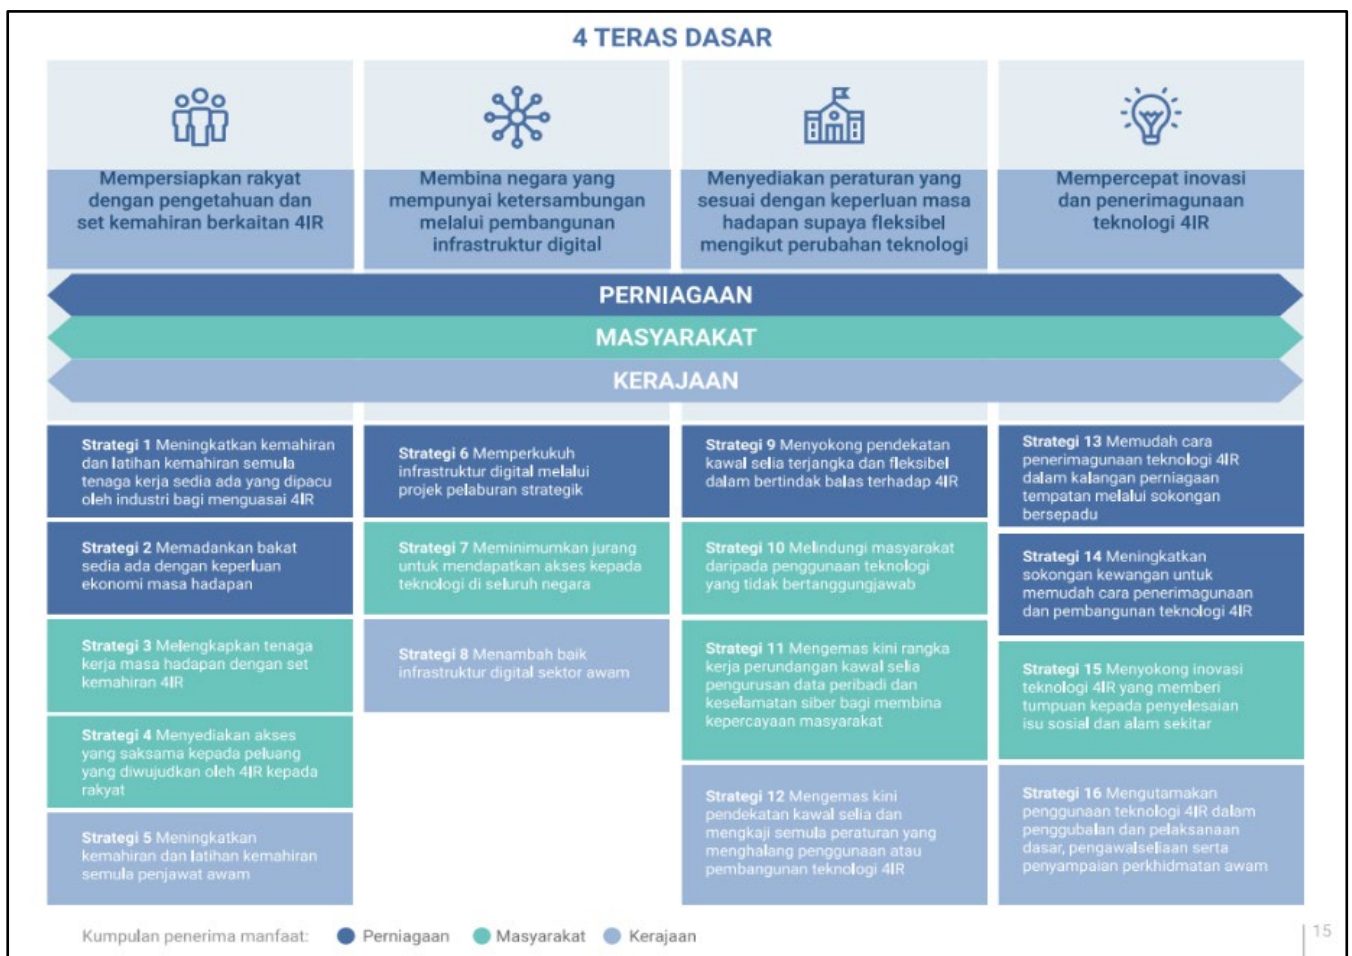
4 TERAS DASAR

Mempersiapkan rakyat dengan pengetahuan dan set kemahiran berkaitan 4IR

Membina negara yang mempunyai ketersambungan melalui pembangunan infrastruktur digital

Menyediakan peraturan yang sesuai dengan keperluan masa hadapan supaya fleksibel mengikut perubahan teknologi

Mempercepat inovasi dan penerimagunaan teknologi 4IR

PERNIAGAAN

MASYARAKAT

KERAJAAN

Strategi 1 Meningkatkan kemahiran dan latihan kemahiran semula tenaga kerja sedia ada yang dipacu oleh industri bagi menguasai 4IR

Strategi 2 Memadankan bakat sedia ada dengan keperluan ekonomi masa hadapan

Strategi 3 Melengkapkan tenaga kerja masa hadapan dengan set kemahiran 4IR

Strategi 4 Menyediakan akses yang saksama kepada peluang yang diwujudkan oleh 4IR kepada rakyat

Strategi 5 Meningkatkan kemahiran dan latihan kemahiran semula penjawat awam

Strategi 6 Memperkukuh infrastruktur digital melalui projek pelaburan strategik

Strategi 7 Meminimumkan jurang untuk mendapatkan akses kepada teknologi di seluruh negara

Strategi 8 Menambah baik infrastruktur digital sektor awam

Strategi 9 Menyokong pendekatan kawal selia terjangka dan fleksibel dalam bertindak balas terhadap 4IR

Strategi 10 Melindungi masyarakat daripada penggunaan teknologi yang tidak bertanggungjawab

Strategi 11 Mengemas kini rangka kerja perundangan kawal selia pengurusan data peribadi dan keselamatan siber bagi membina kepercayaan masyarakat

Strategi 12 Mengemas kini pendekatan kawal selia dan mengkaji semula peraturan yang menghalang penggunaan atau pembangunan teknologi 4IR

Strategi 13 Memudah cara penerimagunaan teknologi 4IR dalam kalangan perniagaan tempatan melalui sokongan bersepadu

Strategi 14 Meningkatkan sokongan kewangan untuk memudah cara penerimagunaan dan pembangunan teknologi 4IR

Strategi 15 Menyokong inovasi teknologi 4IR yang memberi tumpuan kepada penyelesaian isu sosial dan alam sekitar

Strategi 16 Mengutamakan penggunaan teknologi 4IR dalam penggubalan dan pelaksanaan dasar, pengawalseliaan serta penyampaian perkhidmatan awam

Kumpulan penerima manfaat: Perniagaan Masyarakat Kerajaan

15